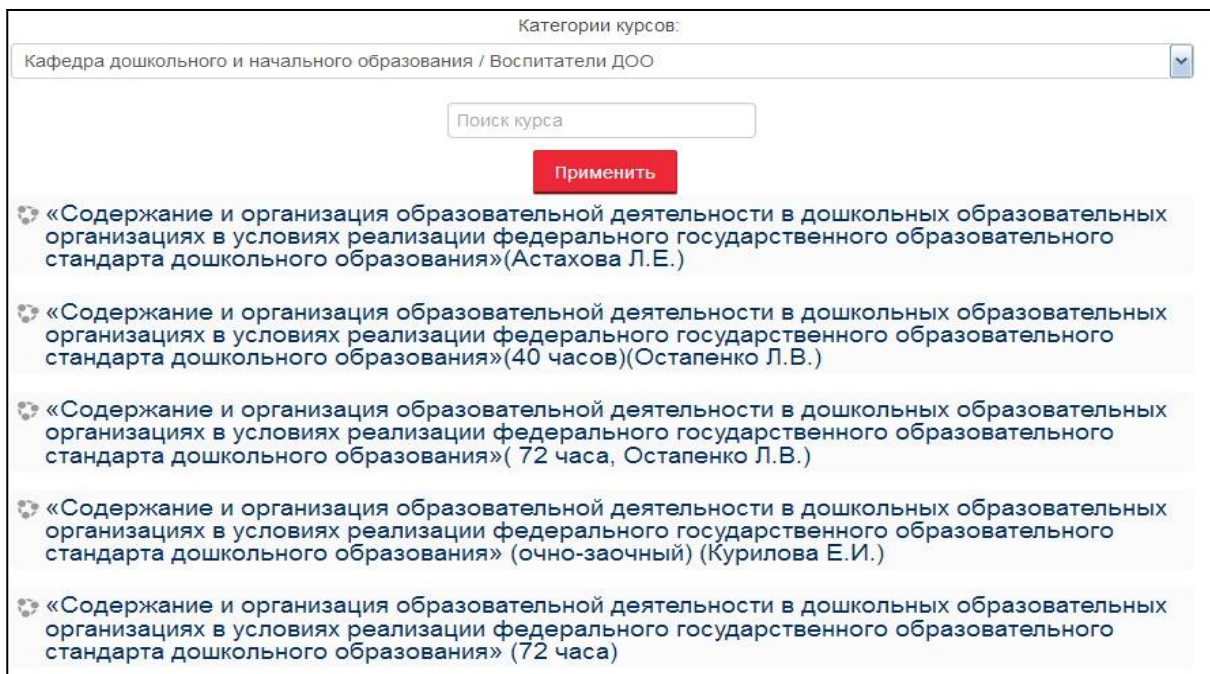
Категории курсов:

Кафедра дошкольного и начального образования / Воспитатели ДОО

Поиск курса

Применить

«Содержание и организация образовательной деятельности в дошкольных образовательных организациях в условиях реализации федерального государственного образовательного стандарта дошкольного образования»(Астахова Л.Е.)

«Содержание и организация образовательной деятельности в дошкольных образовательных организациях в условиях реализации федерального государственного образовательного стандарта дошкольного образования»(40 часов)(Остапенко Л.В.)

«Содержание и организация образовательной деятельности в дошкольных образовательных организациях в условиях реализации федерального государственного образовательного стандарта дошкольного образования»( 72 часа, Остапенко Л.В.)

«Содержание и организация образовательной деятельности в дошкольных образовательных организациях в условиях реализации федерального государственного образовательного стандарта дошкольного образования» (очно-заочный) (Курилова Е.И.)

«Содержание и организация образовательной деятельности в дошкольных образовательных организациях в условиях реализации федерального государственного образовательного стандарта дошкольного образования» (72 часа)